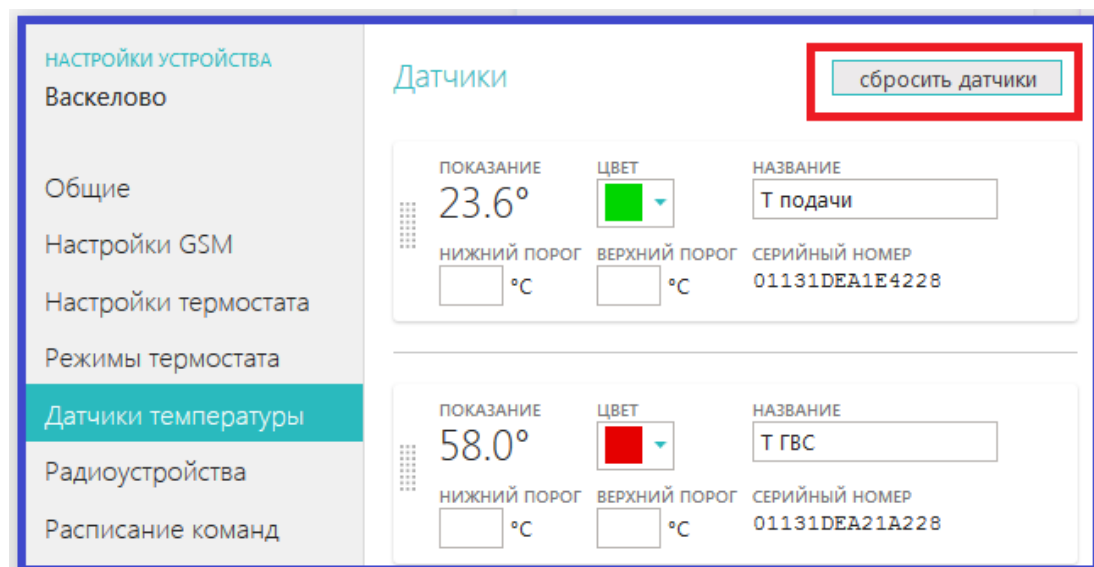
НАСТРОЙКИ УСТРОЙСТВА
Васкелово

Общие
Настройки GSM
Настройки термостата
Режимы термостата
Датчики температуры
Радиоустройства
Расписание команд

Датчики

сбросить датчики

ПОКАЗАНИЕ
23.6°
ЦВЕТ
НАЗВАНИЕ
Т подачи
НИЖНИЙ ПОРОГ
°C
ВЕРХНИЙ ПОРОГ
°C
СЕРИЙНЫЙ НОМЕР
01131DEA1E4228

ПОКАЗАНИЕ
58.0°
ЦВЕТ
НАЗВАНИЕ
Т ГВС
НИЖНИЙ ПОРОГ
°C
ВЕРХНИЙ ПОРОГ
°C
СЕРИЙНЫЙ НОМЕР
01131DEA21A228